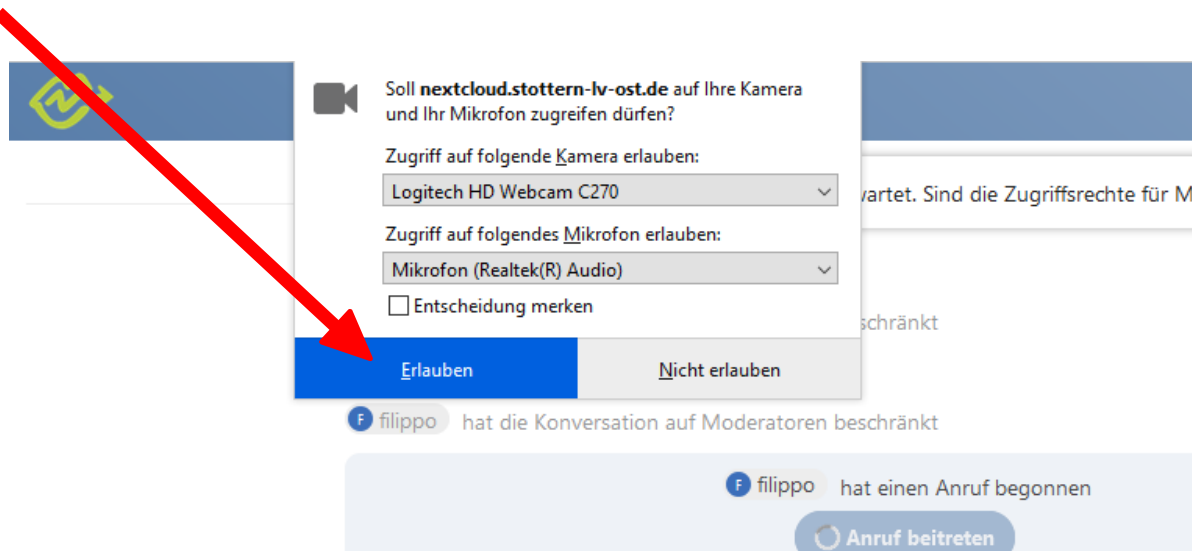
Soll **nextcloud.stottern-lv-ost.de** auf Ihre Kamera und Ihr Mikrofon zugreifen dürfen?

Zugriff auf folgende Kamera erlauben:

Logitech HD Webcam C270

Zugriff auf folgendes Mikrofon erlauben:

Mikrofon (Realtek(R) Audio)

Entscheidung merken

Erlauben

Nicht erlauben

vartet. Sind die Zugriffsrechte für M

schränkt

F filippo hat die Konversation auf Moderatoren beschränkt

F filippo hat einen Anruf begonnen

Anruf beitreten